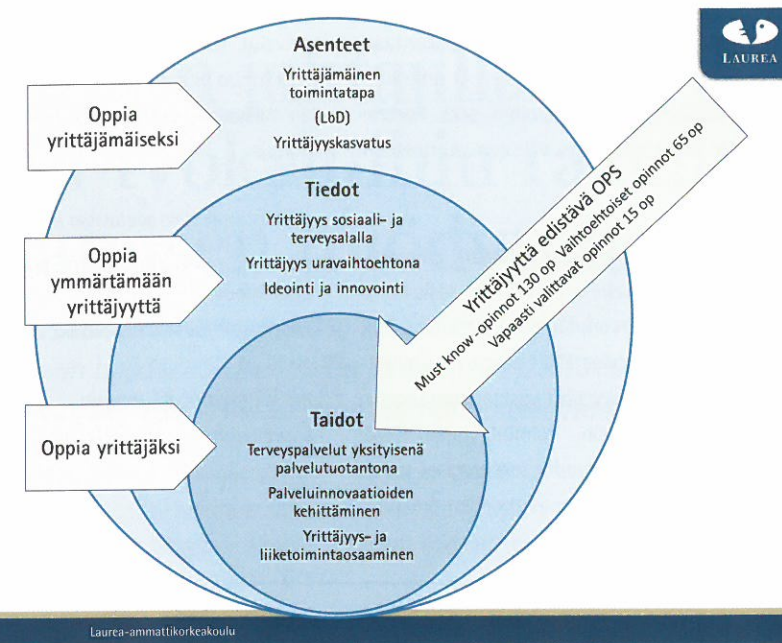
LAUREA

Asenteet

Yrittäjämäinen toimintatapa

(LbD)

Yrittäjyyskasvatus

Oppia yrittäjämäiseksi

Tiedot

Yrittäjyys sosiaali- ja terveysalalla

Yrittäjyys uravaihtoehtona

Ideointi ja innovointi

Oppia ymmärtämään yrittäjyyttä

Taidot

Terveyspalvelut yksityisenä palvelutuotantona

Palveluinnovaatioiden kehittäminen

Yrittäjyys- ja liiketoimintaosaaminen

Oppia yrittäjäksi

Yrittäjyyttä edistävä OPS

Must know -opinnot 130 op Vaihtoehtoiset opinnot 65 op

Vapaasti valittavat opinnot 15 op

Laurea-ammattikorkeakoulu